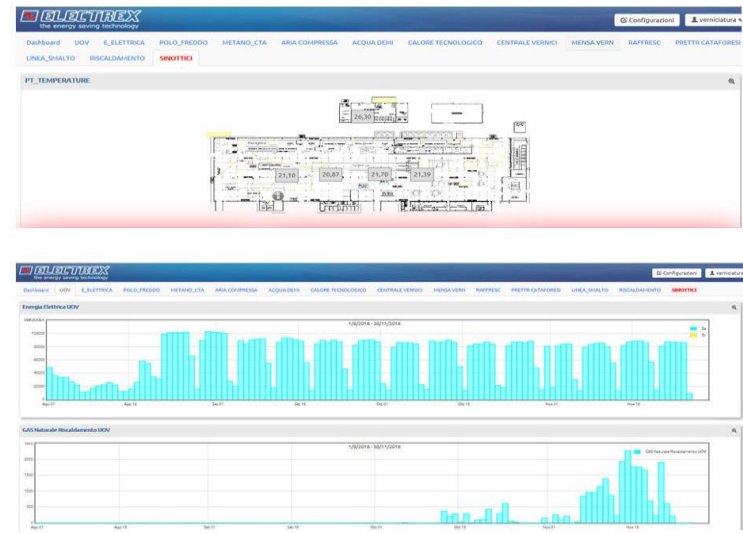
ELECTREX
the energy saving technology

Configurazioni | verniciatura

Dashboard | UOV | E_ELETTRICA | POLO_FREDDO | METANO_CTA | ARIA COMPRESSA | ACQUA DEHI | CALORE TECNOLOGICO | CENTRALE VERNICI | MENSA VERN | RAFFRESC | PRETTR CATAFORESI
LINEA_SMALTO | RISCALDAMENTO | SINOTTICI

PT_TEMPERATURE

26,30
21,10 | 20,87 | 21,70 | 21,39

ELECTREX
the energy saving technology

Configurazioni | verniciatura

Dashboard | UOV | E_ELETTRICA | POLO_FREDDO | METANO_CTA | ARIA COMPRESSA | ACQUA DEHI | CALORE TECNOLOGICO | CENTRALE VERNICI | MENSA VERN | RAFFRESC | PRETTR CATAFORESI | LINEA_SMALTO | RISCALDAMENTO | SINOTTICI

Energia Elettrica UOV

1/8/2016 - 30/11/2016

100000
80000
60000
40000
20000

Ea
Er

GAS Naturale Riscaldamento UOV

1/8/2016 - 30/11/2016

GAS Naturale Riscaldamento UOV

2500
2000
1500
1000
500